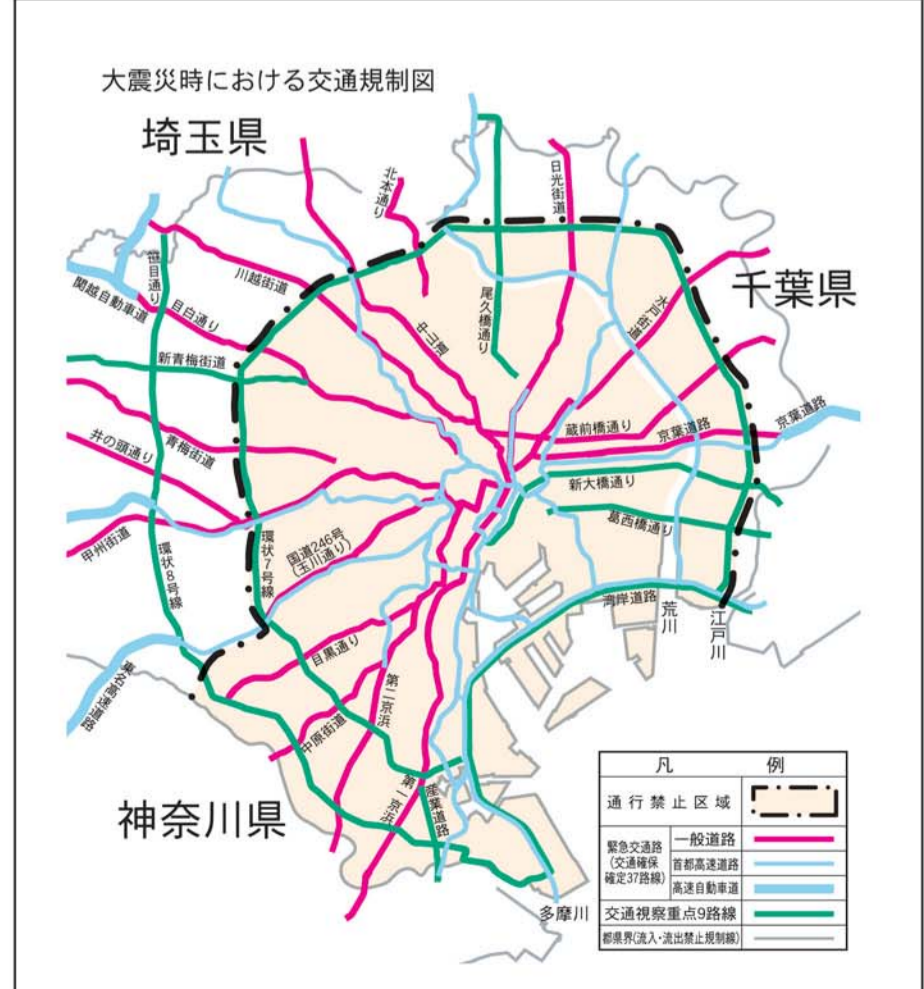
大震災時における交通規制図

埼玉県

千葉県

神奈川県

北本通り

日光街道

笹目通り

関越自動車道

川越街道

目白通り

中山道

尾久橋通り

水戸街道

新青梅街道

蔵前橋通り

京葉道路

京葉道路

井の頭通り

青梅街道

新大橋通り

葛西橋通り

甲州街道

環状8号線

国道246号（玉川通り）

環状7号線

湾岸道路

荒川

江戸川

目黒通り

東名高速道路

第二京浜

中原街道

第一京浜

産業道路

多摩川

| 凡 | | 例 |
|---|---|---|
| 通行禁止区域 | | |
| 緊急交通路（交通確保確定37路線） | 一般道路 | |
| | 首都高速道路 | |
| | 高速自動車道 | |
| 交通視察重点9路線 | | |
| 都県界(流入・流出禁止規制線) | | |